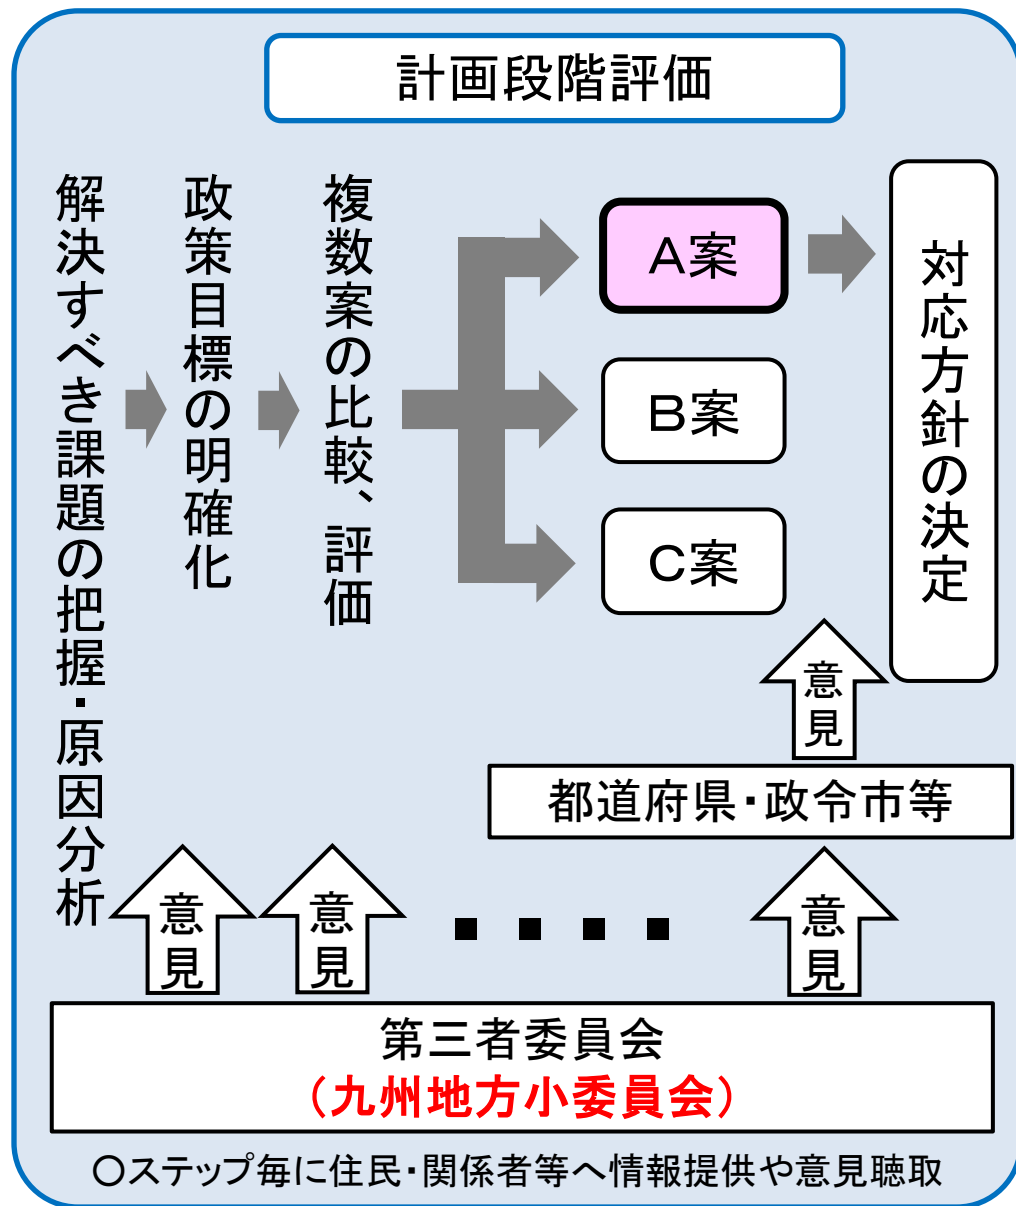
計画段階評価

解決すべき課題の把握・原因分析

政策目標の明確化

複数案の比較、評価

A案

B案

C案

対応方針の決定

意見

都道府県・政令市等

意見

意見

意見

第三者委員会
（九州地方小委員会）

○ステップ毎に住民・関係者等へ情報提供や意見聴取